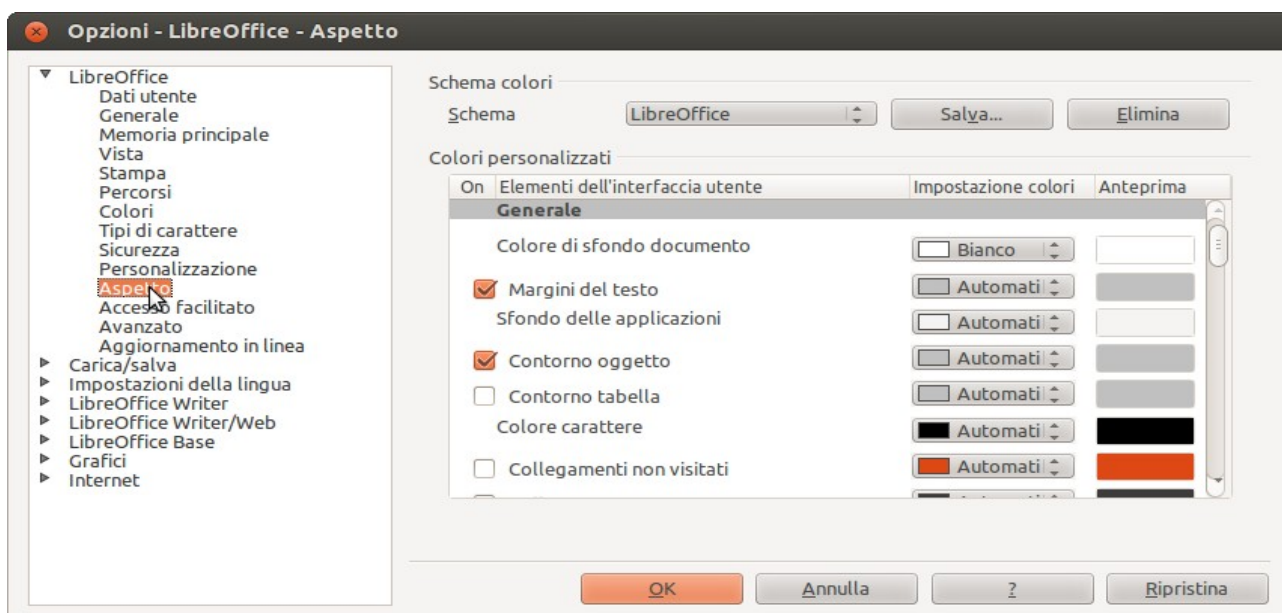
Opzioni - LibreOffice - Aspetto

LibreOffice
Dati utente
Generale
Memoria principale
Vista
Stampa
Percorsi
Colori
Tipi di carattere
Sicurezza
Personalizzazione
Aspetto
Accesso facilitato
Avanzato
Aggiornamento in linea
Carica/salva
Impostazioni della lingua
LibreOffice Writer
LibreOffice Writer/Web
LibreOffice Base
Grafici
Internet

Schema colori
Schema LibreOffice Salva... Elimina

Colori personalizzati

| On | Elementi dell'interfaccia utente | Impostazione colori | Anteprima |
|---|---|---|---|
| | Generale | | |
| | Colore di sfondo documento | Bianco | |
| ☑ | Margini del testo | Automati | |
| | Sfondo delle applicazioni | Automati | |
| ☑ | Contorno oggetto | Automati | |
| ☐ | Contorno tabella | Automati | |
| | Colore carattere | Automati | |
| ☐ | Collegamenti non visitati | Automati | |

OK Annulla ? Ripristina